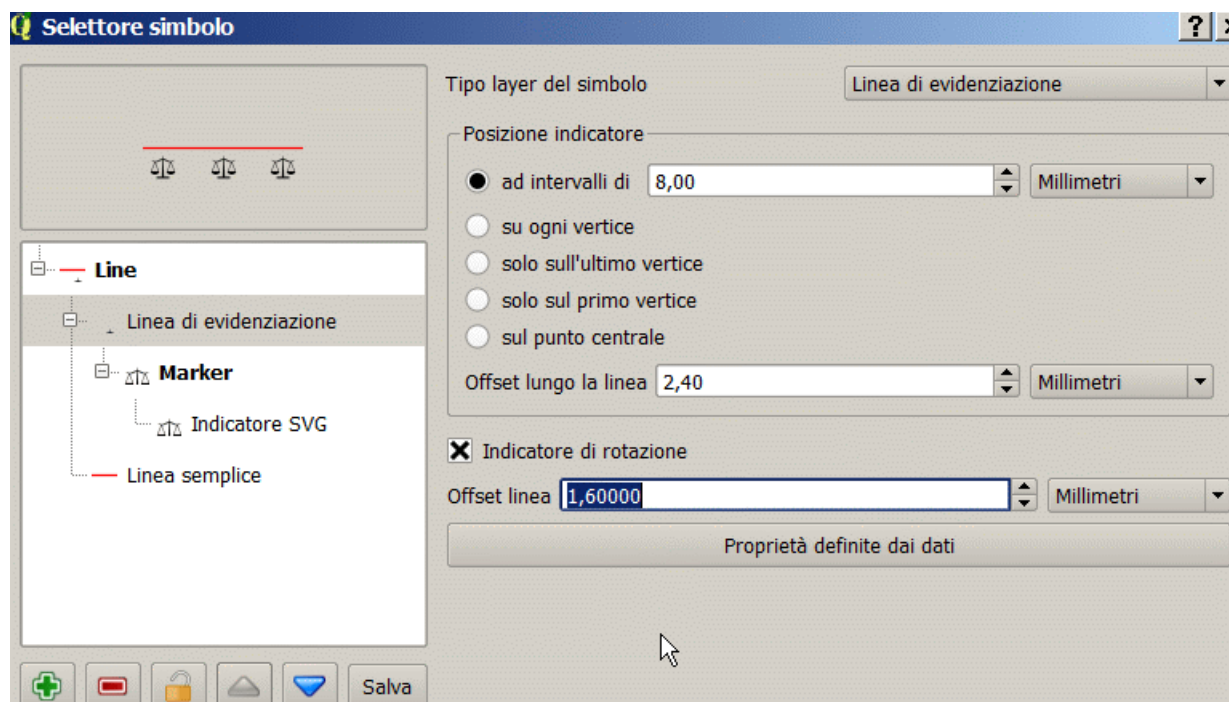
Selettore simbolo

?

Line

Linea di evidenziazione

Marker

Indicatore SVG

Linea semplice

Salva

Tipo layer del simbolo

Linea di evidenziazione

Posizione indicatore

ad intervalli di

8,00

Millimetri

su ogni vertice

solo sull'ultimo vertice

solo sul primo vertice

sul punto centrale

Offset lungo la linea

2,40

Millimetri

Indicatore di rotazione

Offset linea

1,60000

Millimetri

Proprietà definite dai dati